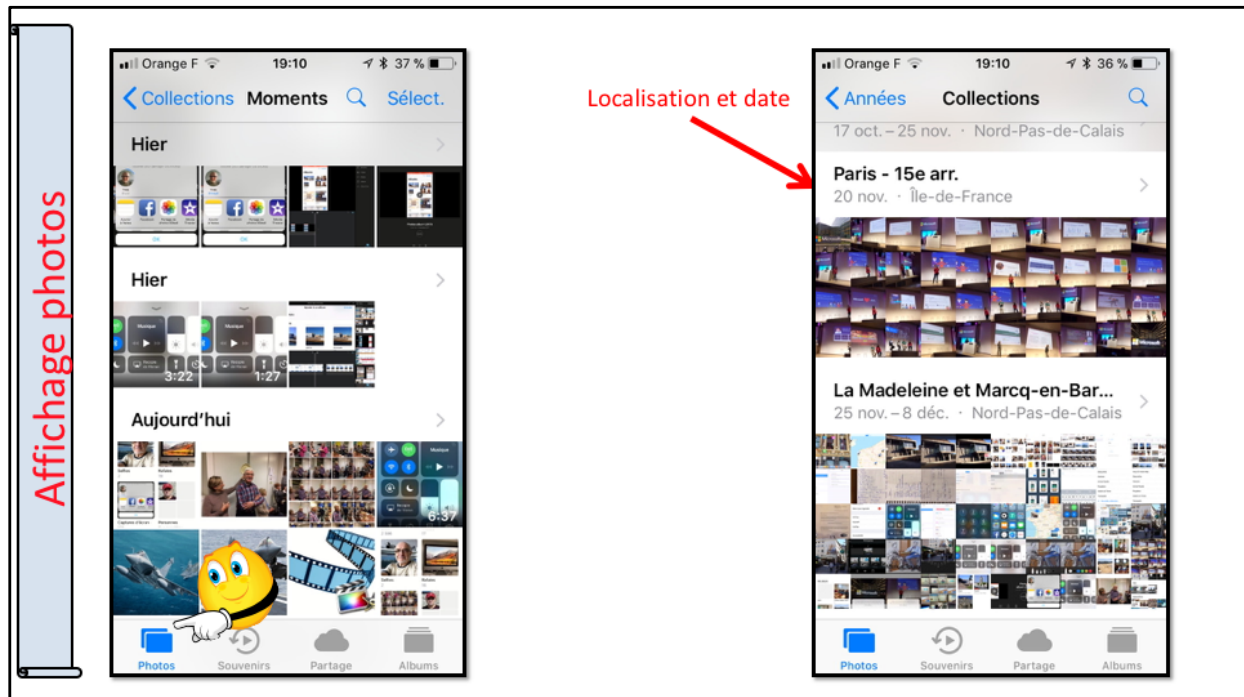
Affichage photos

Orange F 19:10 37 %

Collections Moments Sélect.

Hier

Hier

Musique

3:22 1:27

Aujourd'hui

6:37

Photos Souvenirs Partage Albums

Localisation et date

Orange F 19:10 36 %

Années Collections

17 oct. – 25 nov. · Nord-Pas-de-Calais

Paris - 15e arr.
20 nov. · Île-de-France

La Madeleine et Marcq-en-Bar...
25 nov. – 8 déc. · Nord-Pas-de-Calais

Photos Souvenirs Partage Albums